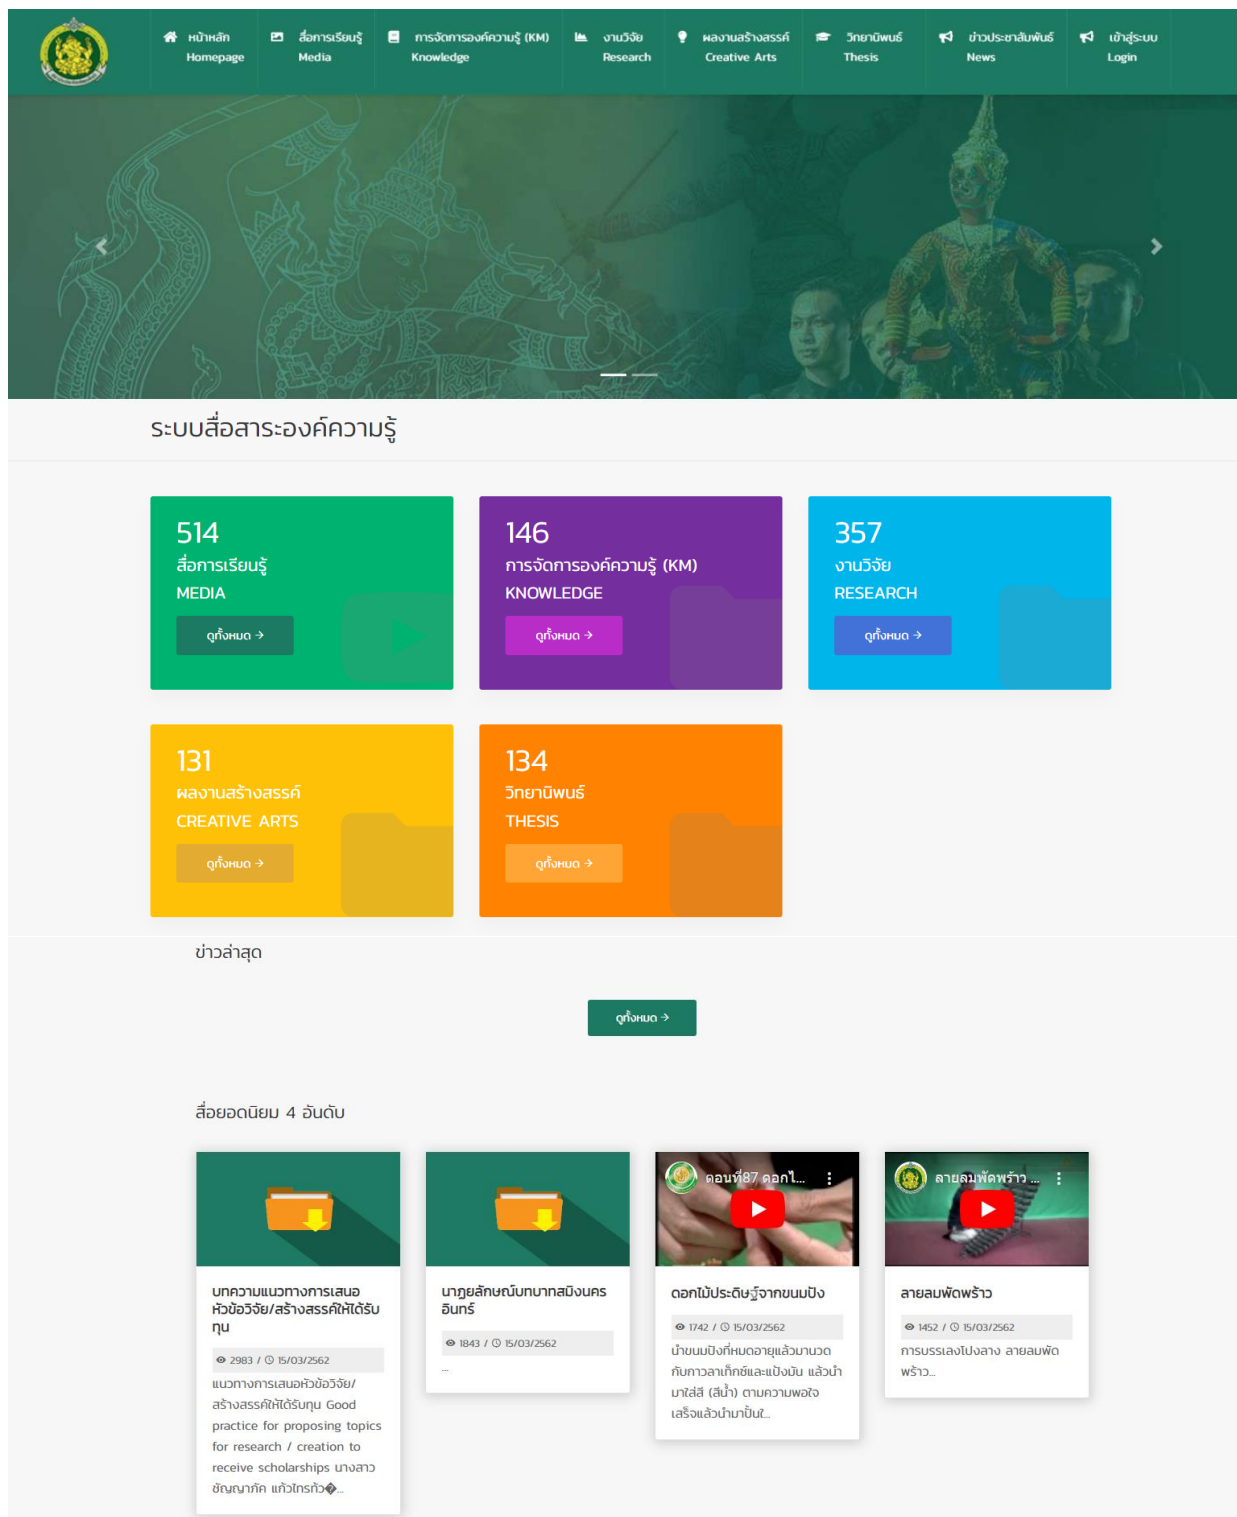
หน้าหลัก Homepage
สื่อการเรียนรู้ Media
การจัดการองค์ความรู้ (KM) Knowledge
งานวิจัย Research
ผลงานสร้างสรรค์ Creative Arts
วิทยานิพนธ์ Thesis
ข่าวประชาสัมพันธ์ News
เข้าสู่ระบบ Login

ระบบสื่อสาระองค์ความรู้

514
สื่อการเรียนรู้
MEDIA
ดูทั้งหมด →

146
การจัดการองค์ความรู้ (KM)
KNOWLEDGE
ดูทั้งหมด →

357
งานวิจัย
RESEARCH
ดูทั้งหมด →

131
ผลงานสร้างสรรค์
CREATIVE ARTS
ดูทั้งหมด →

134
วิทยานิพนธ์
THESIS
ดูทั้งหมด →

ข่าวล่าสุด

ดูทั้งหมด →

สื่อยอดนิยม 4 อันดับ

บทความแนวทางการเสนอหัวข้อวิจัย/สร้างสรรค์ให้ได้รับทุน
2983 / 15/03/2562
แนวทางการเสนอหัวข้อวิจัย/สร้างสรรค์ให้ได้รับทุน Good practice for proposing topics for research / creation to receive scholarships นางสาวชัญญาภัค แก้วไทรท�...

นาฎยลักษณ์บทบาทสมิงนครอินทร์
1843 / 15/03/2562
...

ตอนที่87 ดอกไ...
ดอกไม้ประดิษฐ์จากขนมปัง
1742 / 15/03/2562
นำขนมปังที่หมดอายุแล้วมานวดกับกาวลาเท็กซ์และแป้งมัน แล้วนำมาใส่สี (สีน้ำ) ตามความพอใจ เสร็จแล้วนำมาปั้นใ...

ลายลมพัดพร้าว ...
ลายลมพัดพร้าว
1452 / 15/03/2562
การบรรเลงโปงลาง ลายลมพัดพร้าว...